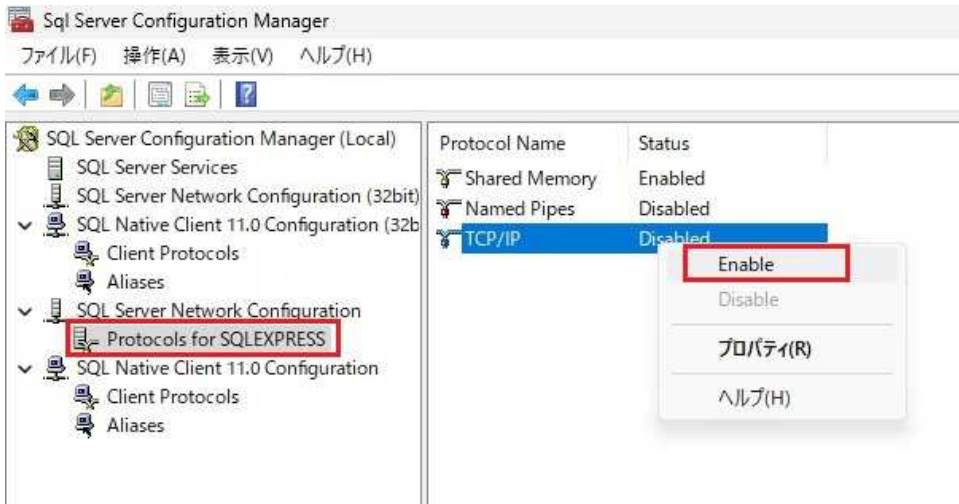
Sql Server Configuration Manager

ファイル(F) 操作(A) 表示(V) ヘルプ(H)

SQL Server Configuration Manager (Local)
SQL Server Services
SQL Server Network Configuration (32bit)
SQL Native Client 11.0 Configuration (32b
Client Protocols
Aliases
SQL Server Network Configuration
Protocols for SQLEXPRESS
SQL Native Client 11.0 Configuration
Client Protocols
Aliases

| Protocol Name | Status |
|---|---|
| Shared Memory | Enabled |
| Named Pipes | Disabled |
| TCP/IP | Disabled |

Enable
Disable
プロパティ(R)
ヘルプ(H)